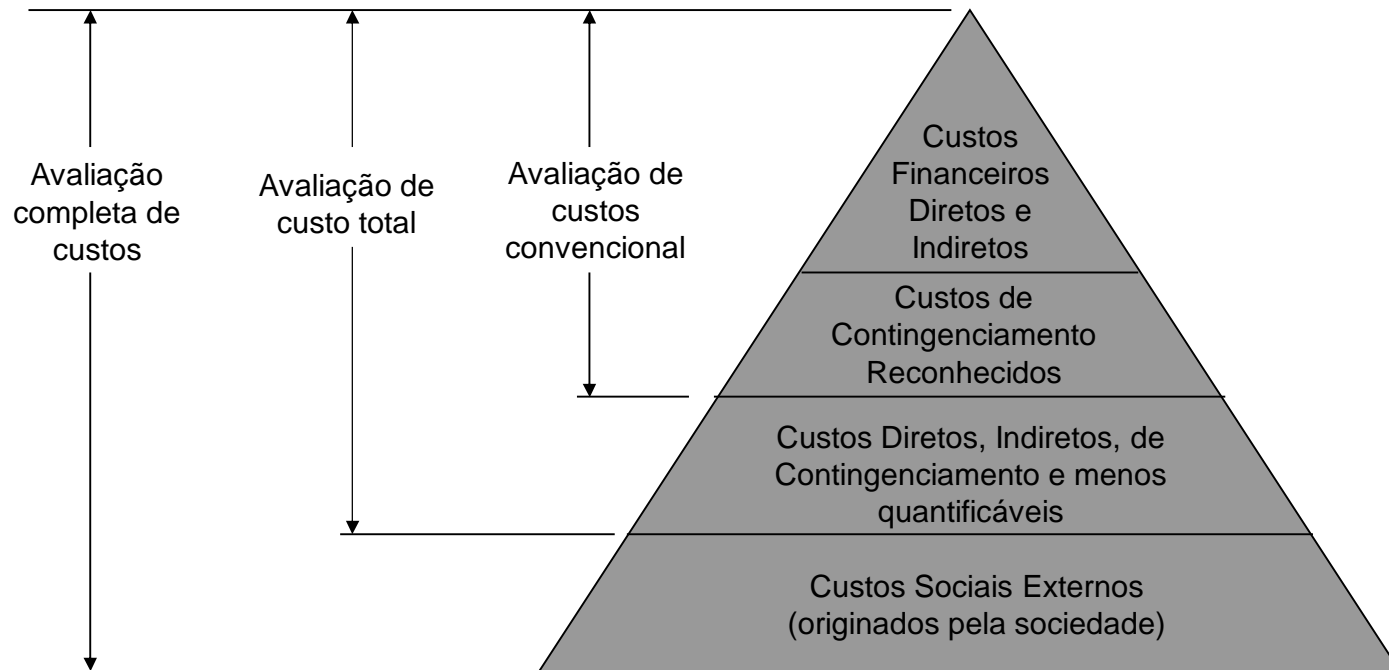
Avaliação completa de custos

Avaliação de custo total

Avaliação de custos convencional

Custos Financeiros Diretos e Indiretos

Custos de Contingenciamento Reconhecidos

Custos Diretos, Indiretos, de Contingenciamento e menos quantificáveis

Custos Sociais Externos (originados pela sociedade)